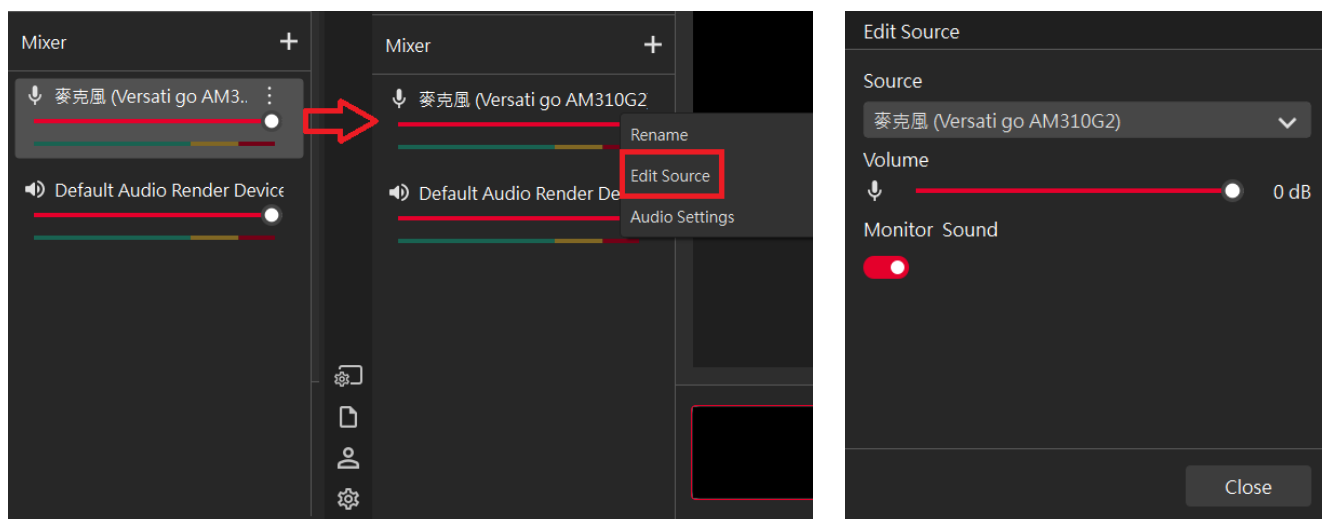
Mixer +

麥克風 (Versati go AM3..

Default Audio Render Device

Mixer +

麥克風 (Versati go AM310G2

Rename

Edit Source

Audio Settings

Default Audio Render De

Edit Source

Source

麥克風 (Versati go AM310G2)

Volume

0 dB

Monitor Sound

Close